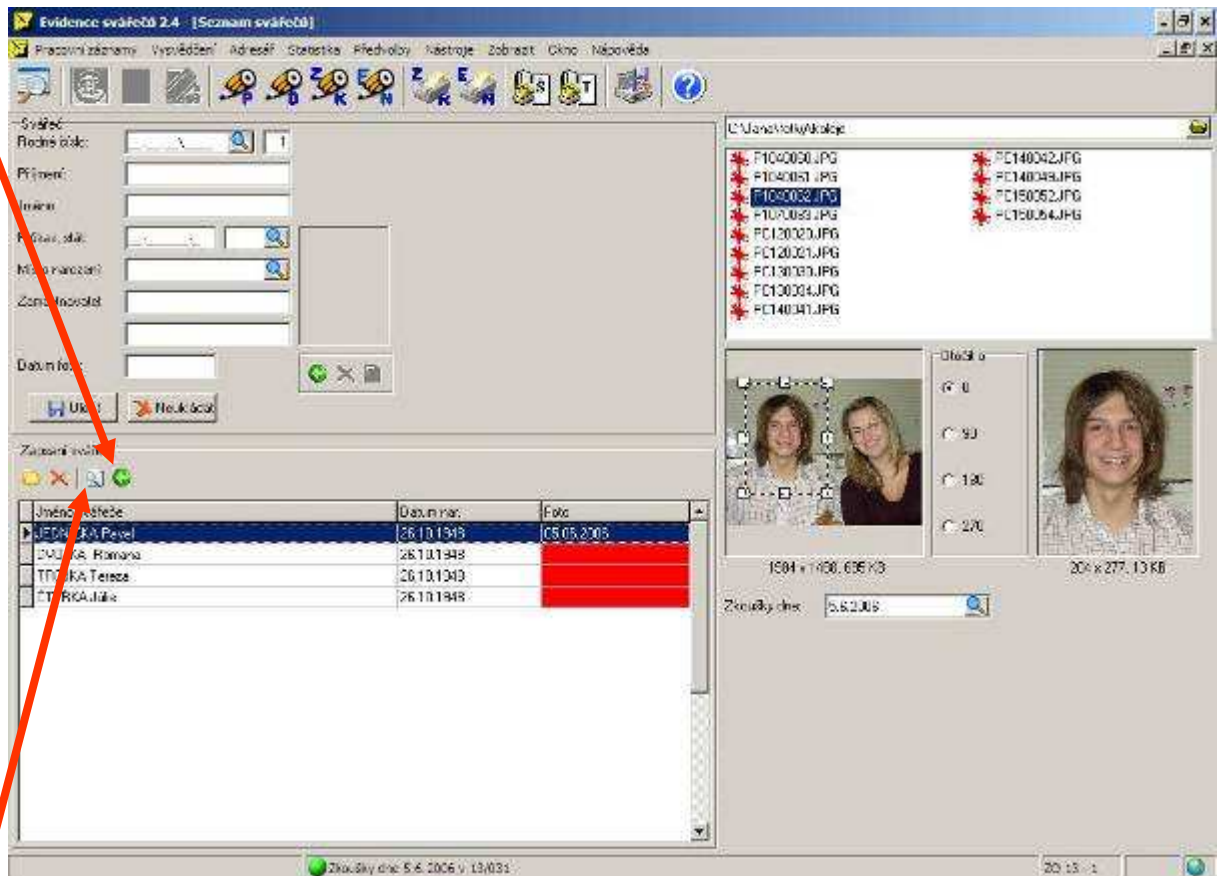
Evidence svářečů 2.4 [Seznam svářečů]

Pracovní záznamy Vysvědčení Adresář Statistika Předvolby Nástroje Zobrazit Okno Nápověda

Svářeč
Rodné číslo: 1
Příjmení:
Jméno:
P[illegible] stát:
M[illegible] narození:
Zam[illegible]
Datum fo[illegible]

Uložit Neukládat

Zapsaní sv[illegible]

| Jméno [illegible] | Datum nar. | Foto |
|---|---|---|
| JEDN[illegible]KA Pavel | 26.10.1948 | 05.05.2006 |
| DVO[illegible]KA Romana | 26.10.1948 | |
| TROJKA Tereza | 26.10.1948 | |
| Č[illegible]RKA Júlie | 26.10.1948 | |

C:\Jana\foto\skoleje

P1040050.JPG
P1040051.JPG
P1040052.JPG
P1070083.JPG
PC120020.JPG
PC120021.JPG
PC130033.JPG
PC130034.JPG
PC140041.JPG
PC140042.JPG
PC140049.JPG
PC150052.JPG
PC150054.JPG

Otočit o
0
90
180
270

1504 x 1400, 695 KB
204 x 277, 13 KB

Zkoušky dne: 5.6.2006

Zkoušky dne 5.6.2006 v 13/031
20:13 - 1